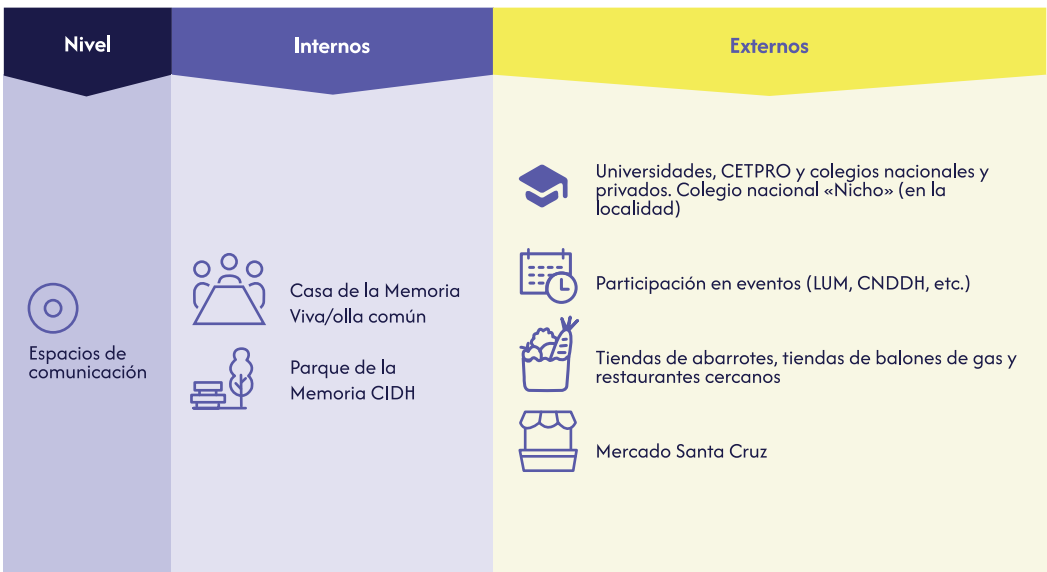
| Nivel | Internos | Externos |
|---|---|---|
| Espacios de comunicación | Casa de la Memoria Viva/olla común<br>Parque de la Memoria CIDH | Universidades, CETPRO y colegios nacionales y privados. Colegio nacional «Nicho» (en la localidad)<br>Participación en eventos (LUM, CNDDH, etc.)<br>Tiendas de abarrotes, tiendas de balones de gas y restaurantes cercanos<br>Mercado Santa Cruz |